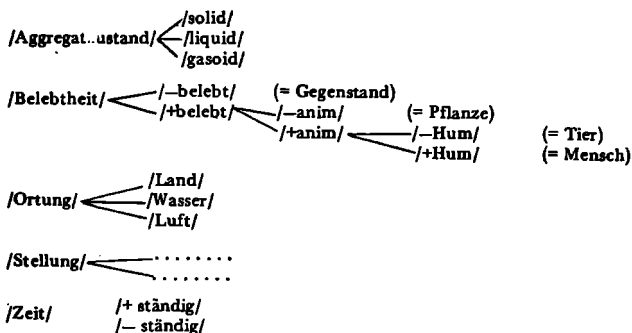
/Aggregat..ustand/ /solid/ /liquid/ /gasoid/

/Belebtheit/ /–belebt/ (= Gegenstand) /+belebt/ /–anim/ (= Pflanze) /+anim/ /–Hum/ (= Tier) /+Hum/ (= Mensch)

/Ortung/ /Land/ /Wasser/ /Luft/

/Stellung/ ........ ........

/Zeit/ /+ ständig/ /– ständig/